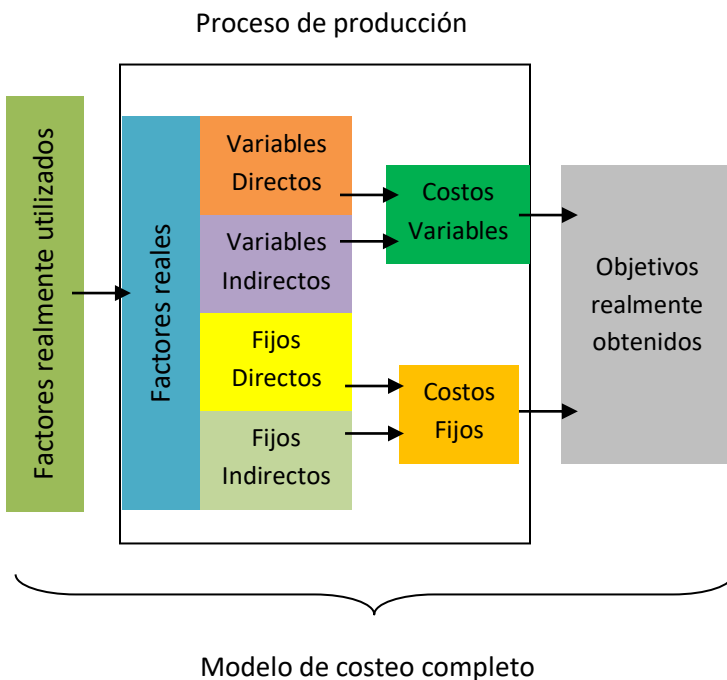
Proceso de producción

Factores realmente utilizados

Factores reales

Variables Directos

Variables Indirectos

Fijos Directos

Fijos Indirectos

Costos Variables

Costos Fijos

Objetivos realmente obtenidos

Modelo de costeo completo